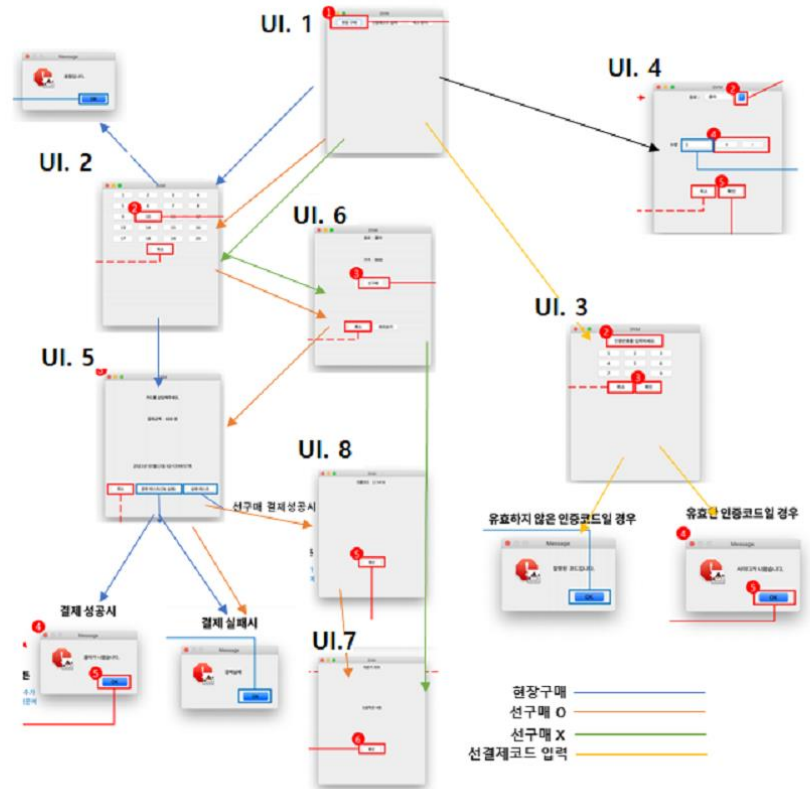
UI. 1

UI. 4

UI. 2

UI. 6

UI. 3

UI. 5

UI. 8

선구매 결제성공시

유효하지 않은 인증코드일 경우

유효한 인증코드일 경우

Message

Message

결제 성공시

결제 실패시

UI.7

Message

Message

OK

OK

OK

OK

현장구매

선구매 O

선구매 X

선결제코드 입력